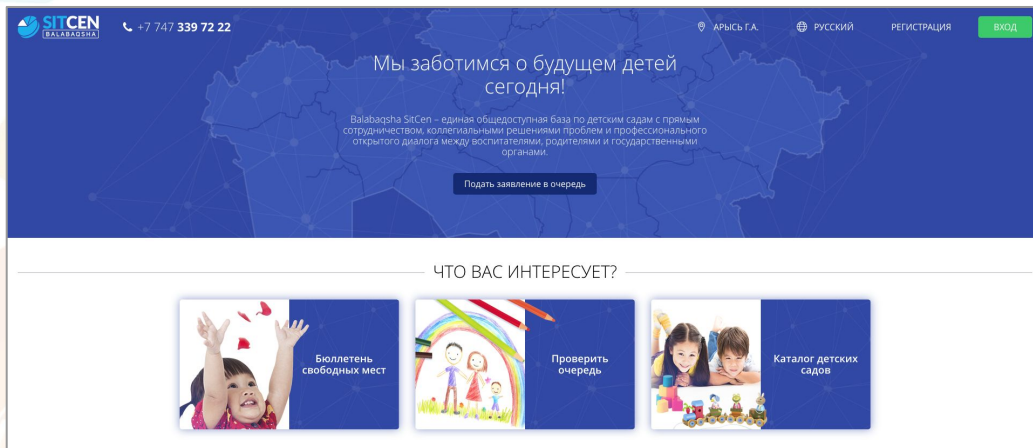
SITCEN
BALABAQSHA

+7 747 339 72 22

АРЫСЬ Г.А.

РУССКИЙ

РЕГИСТРАЦИЯ

ВХОД

Мы заботимся о будущем детей сегодня!

Balabaqsha SitCen – единая общедоступная база по детским садам с прямым сотрудничеством, коллегиальными решениями проблем и профессионального открытого диалога между воспитателями, родителями и государственными органами.

Подать заявление в очередь

ЧТО ВАС ИНТЕРЕСУЕТ?

Бюллетень свободных мест

Проверить очередь

Каталог детских садов